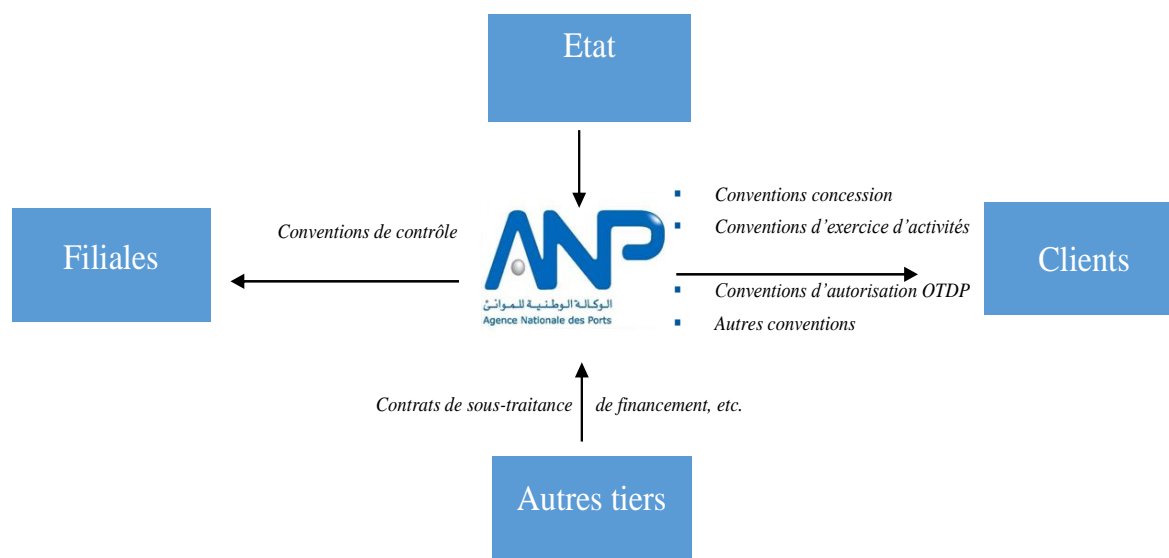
Etat

Filiales

Conventions de contrôle

ANP

الوكالة الوطنية للموانئ

Agence Nationale des Ports

Conventions concession

Conventions d'exercice d'activités

Conventions d'autorisation OTDP

Autres conventions

Clients

Contrats de sous-traitance de financement, etc.

Autres tiers